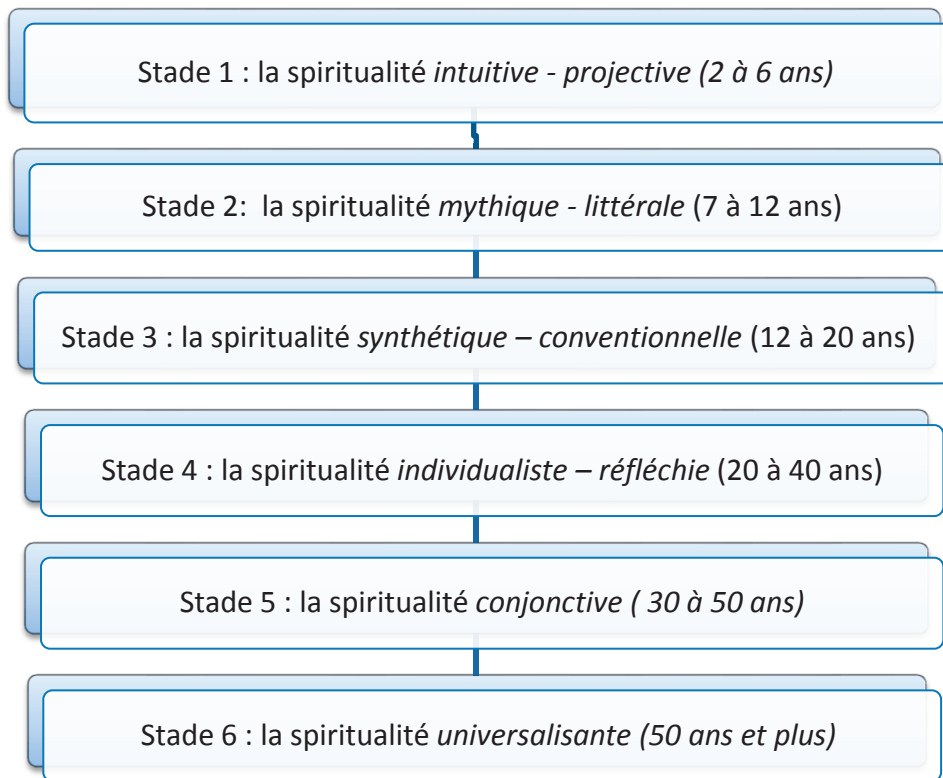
Stade 1 : la spiritualité intuitive - projective (2 à 6 ans)

Stade 2: la spiritualité mythique - littérale (7 à 12 ans)

Stade 3 : la spiritualité synthétique – conventionnelle (12 à 20 ans)

Stade 4 : la spiritualité individualiste – réfléchie (20 à 40 ans)

Stade 5 : la spiritualité conjonctive ( 30 à 50 ans)

Stade 6 : la spiritualité universalisante (50 ans et plus)